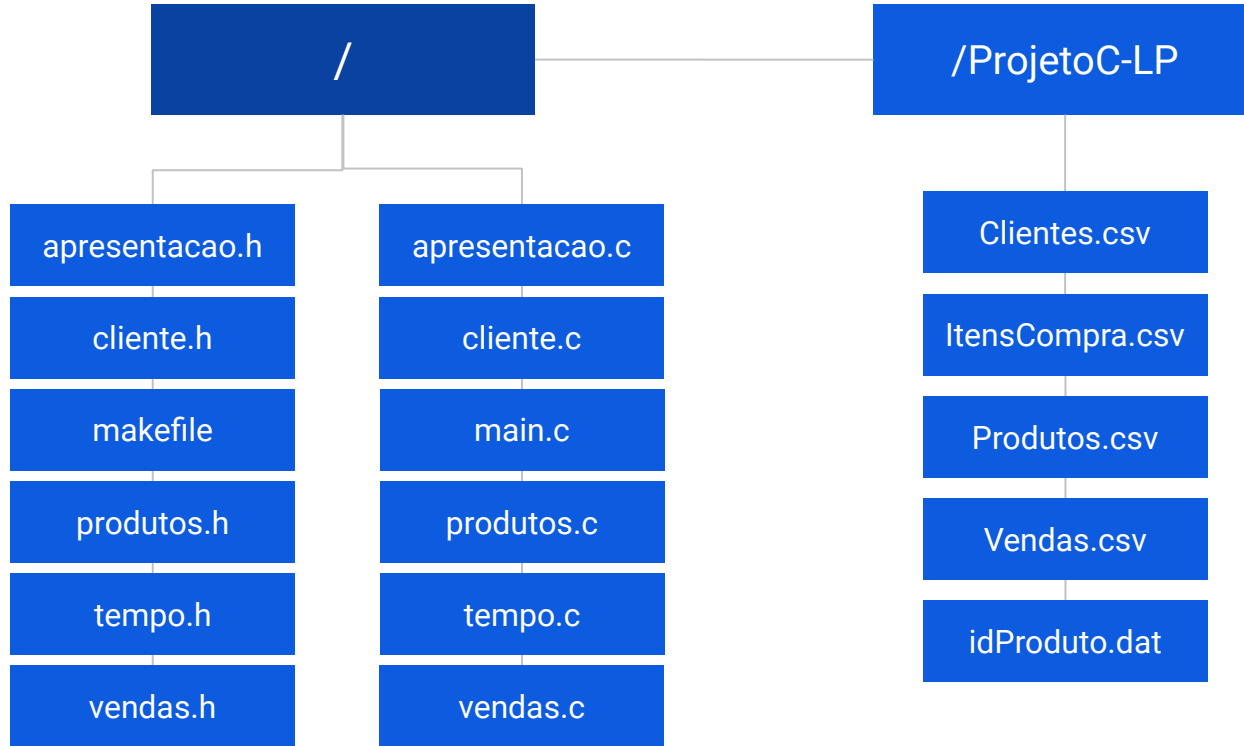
/

/ProjetoC-LP

apresentacao.h
cliente.h
makefile
produtos.h
tempo.h
vendas.h

apresentacao.c
cliente.c
main.c
produtos.c
tempo.c
vendas.c

Clientes.csv
ItensCompra.csv
Produtos.csv
Vendas.csv
idProduto.dat